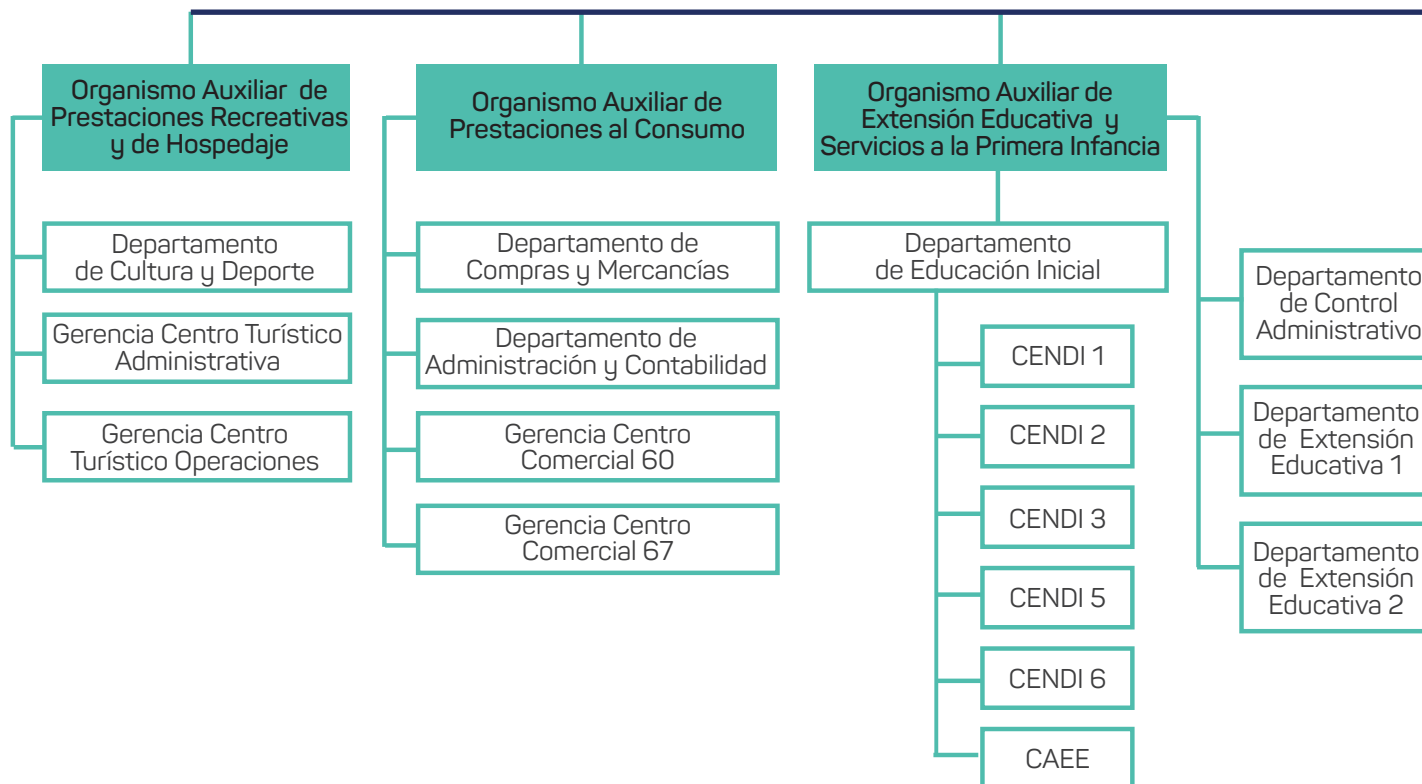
Organismo Auxiliar de Prestaciones Recreativas y de Hospedaje

Departamento de Cultura y Deporte

Gerencia Centro Turístico Administrativa

Gerencia Centro Turístico Operaciones

Organismo Auxiliar de Prestaciones al Consumo

Departamento de Compras y Mercancías

Departamento de Administración y Contabilidad

Gerencia Centro Comercial 60

Gerencia Centro Comercial 67

Organismo Auxiliar de Extensión Educativa y Servicios a la Primera Infancia

Departamento de Educación Inicial

CENDI 1

CENDI 2

CENDI 3

CENDI 5

CENDI 6

CAEE

Departamento de Control Administrativo

Departamento de Extensión Educativa 1

Departamento de Extensión Educativa 2